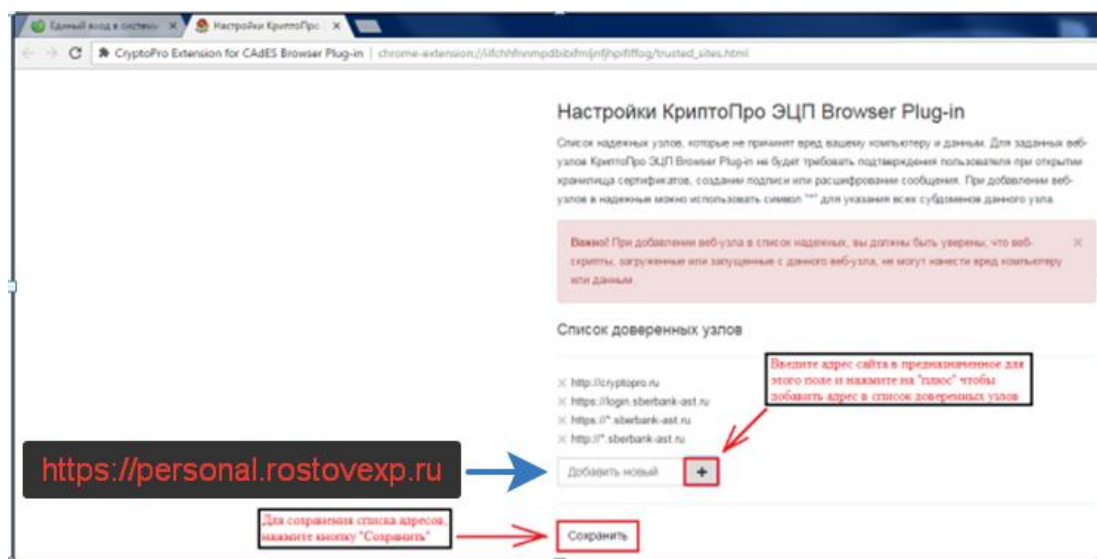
Единый вход в систему ×
Настройки КриптоПро ×

CryptoPro Extension for CAdES Browser Plug-in | chrome-extension://iifchhfnnmpdbibifmljnfjhpififfog/trusted_sites.html

Настройки КриптоПро ЭЦП Browser Plug-in

Список надежных узлов, которые не причинят вред вашему компьютеру и данным. Для заданных веб-узлов КриптоПро ЭЦП Browser Plug-in не будет требовать подтверждения пользователя при открытии хранилища сертификатов, создании подписи или расшифровании сообщения. При добавлении веб-узлов в надежные можно использовать символ "*" для указания всех субдоменов данного узла.

Важно! При добавлении веб-узла в список надежных, вы должны быть уверены, что веб-скрипты, загруженные или запущенные с данного веб-узла, не могут нанести вред компьютеру или данным. ×

Список доверенных узлов

Введите адрес сайта в предназначенное для этого поле и нажмите на "плюс" чтобы добавить адрес в список доверенных узлов

× http://cryptopro.ru
× https://login.sberbank-ast.ru
× https://*.sberbank-ast.ru
× http://*.sberbank-ast.ru

https://personal.rostovexp.ru

Добавить новый +

Для сохранения списка адресов, нажмите кнопку "Сохранить"

Сохранить